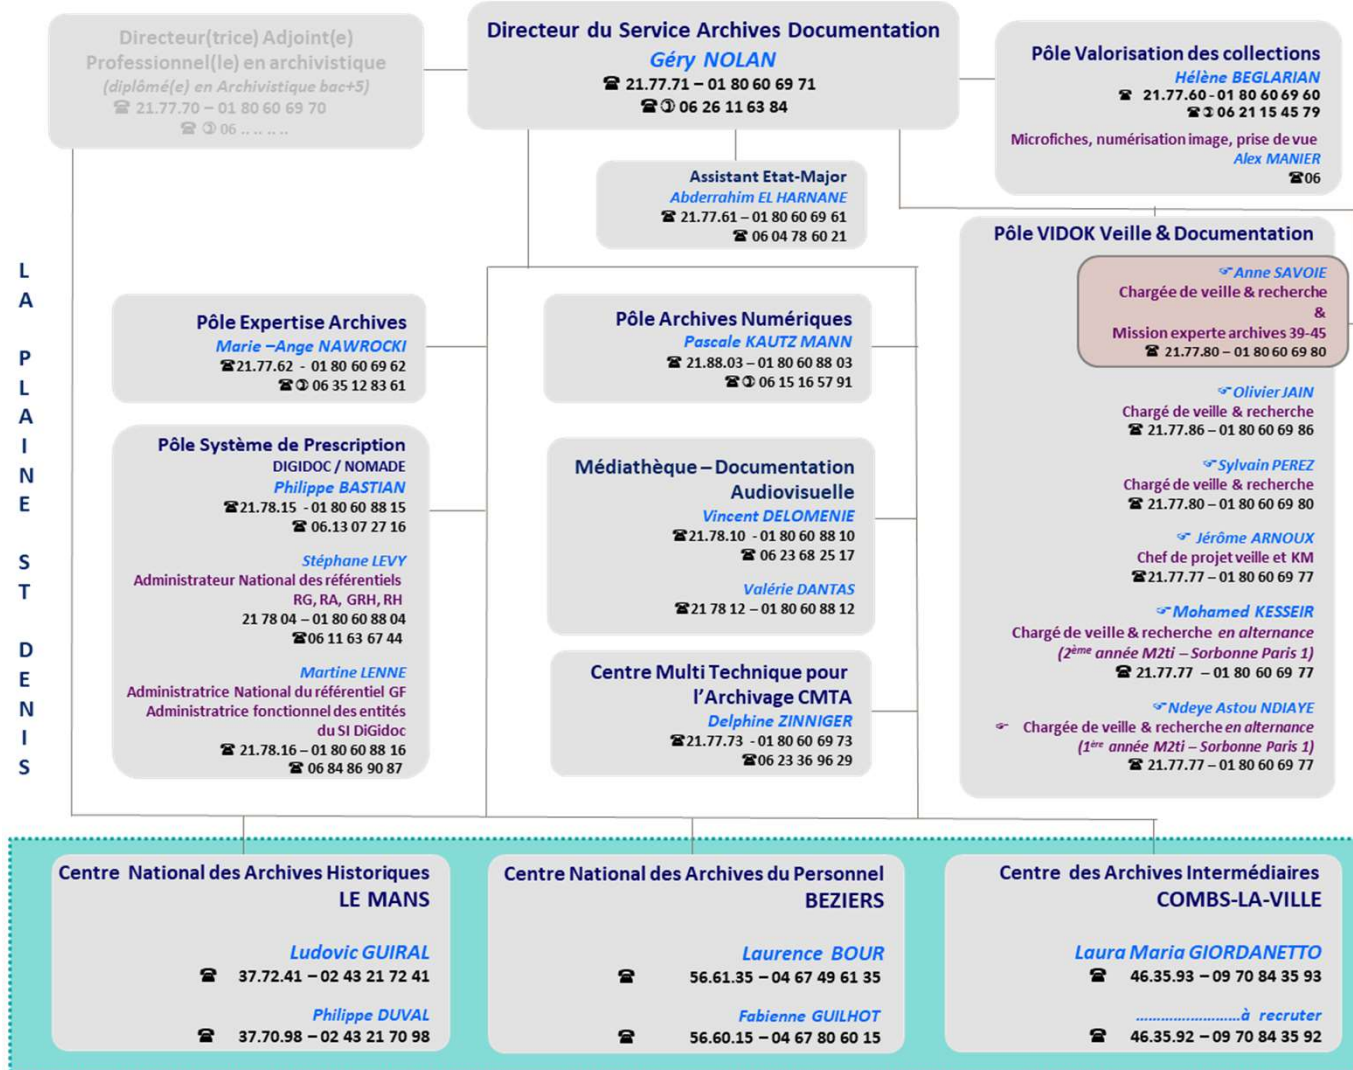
Directeur(trice) Adjoint(e) Professionnel(le) en archivistique
(diplômé(e) en Archivistique bac+5)
☎ 21.77.70 – 01 80 60 69 70
☎✆ 06 .. .. .. ..

Directeur du Service Archives Documentation
Géry NOLAN
☎ 21.77.71 – 01 80 60 69 71
☎✆ 06 26 11 63 84

Pôle Valorisation des collections
Hélène BEGLARIAN
☎ 21.77.60 - 01 80 60 69 60
☎✆ 06 21 15 45 79
Microfiches, numérisation image, prise de vue
Alex MANIER
☎06

Assistant Etat-Major
Abderrahim EL HARNANE
☎ 21.77.61 – 01 80 60 69 61
☎ 06 04 78 60 21

L A P L A I N E S T D E N I S

Pôle VIDOK Veille & Documentation
Anne SAVOIE
Chargée de veille & recherche
&
Mission experte archives 39-45
☎ 21.77.80 – 01 80 60 69 80

Olivier JAIN
Chargé de veille & recherche
☎ 21.77.86 – 01 80 60 69 86

Sylvain PEREZ
Chargé de veille & recherche
☎ 21.77.80 – 01 80 60 69 80

Jérôme ARNOUX
Chef de projet veille et KM
☎21.77.77 – 01 80 60 69 77

Mohamed KESSEIR
Chargé de veille & recherche en alternance
(2ème année M2ti – Sorbonne Paris 1)
☎ 21.77.77 – 01 80 60 69 77

Ndeye Astou NDIAYE
Chargée de veille & recherche en alternance
(1ère année M2ti – Sorbonne Paris 1)
☎ 21.77.77 – 01 80 60 69 77

Pôle Expertise Archives
Marie –Ange NAWROCKI
☎21.77.62 - 01 80 60 69 62
☎✆ 06 35 12 83 61

Pôle Archives Numériques
Pascale KAUTZ MANN
☎ 21.88.03 – 01 80 60 88 03
☎✆ 06 15 16 57 91

Pôle Système de Prescription
DIGIDOC / NOMADE
Philippe BASTIAN
☎21.78.15 - 01 80 60 88 15
☎ 06.13 07 27 16

Stéphane LEVY
Administrateur National des référentiels
RG, RA, GRH, RH
21 78 04 – 01 80 60 88 04
☎06 11 63 67 44

Martine LENNE
Administratrice National du référentiel GF
Administratrice fonctionnel des entités
du SI DiGidoc
☎ 21.78.16 – 01 80 60 88 16
☎ 06 84 86 90 87

Médiathèque – Documentation Audiovisuelle
Vincent DELOMENIE
☎21.78.10 - 01 80 60 88 10
☎ 06 23 68 25 17

Valérie DANTAS
☎21 78 12 – 01 80 60 88 12

Centre Multi Technique pour l'Archivage CMTA
Delphine ZINNIGER
☎21.77.73 - 01 80 60 69 73
☎06 23 36 96 29

Centre National des Archives Historiques
LE MANS
Ludovic GUIRAL
☎ 37.72.41 – 02 43 21 72 41
Philippe DUVAL
☎ 37.70.98 – 02 43 21 70 98

Centre National des Archives du Personnel
BEZIERS
Laurence BOUR
☎ 56.61.35 – 04 67 49 61 35
Fabienne GUILHOT
☎ 56.60.15 – 04 67 80 60 15

Centre des Archives Intermédiaires
COMBS-LA-VILLE
Laura Maria GIORDANETTO
☎ 46.35.93 – 09 70 84 35 93
……………………à recruter
☎ 46.35.92 – 09 70 84 35 92